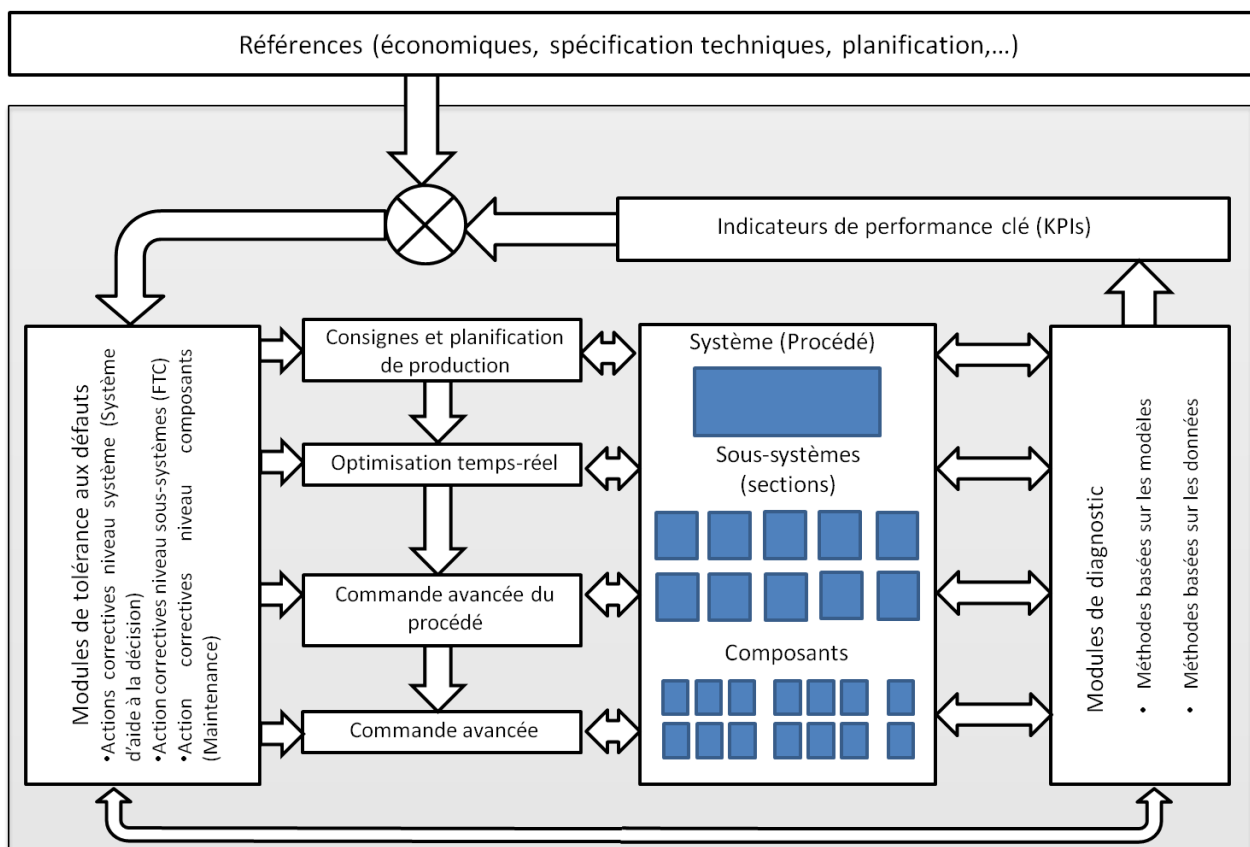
Références (économiques, spécification techniques, planification,…)

Indicateurs de performance clé (KPIs)

Modules de tolérance aux défauts
•Actions correctives niveau système (Système d'aide à la décision)
•Action correctives niveau sous-systèmes (FTC)
•Action correctives niveau composants (Maintenance)

Consignes et planification de production

Optimisation temps-réel

Commande avancée du procédé

Commande avancée

Système (Procédé)

Sous-systèmes (sections)

Composants

Modules de diagnostic
• Méthodes basées sur les modèles
• Méthodes basées sur les données